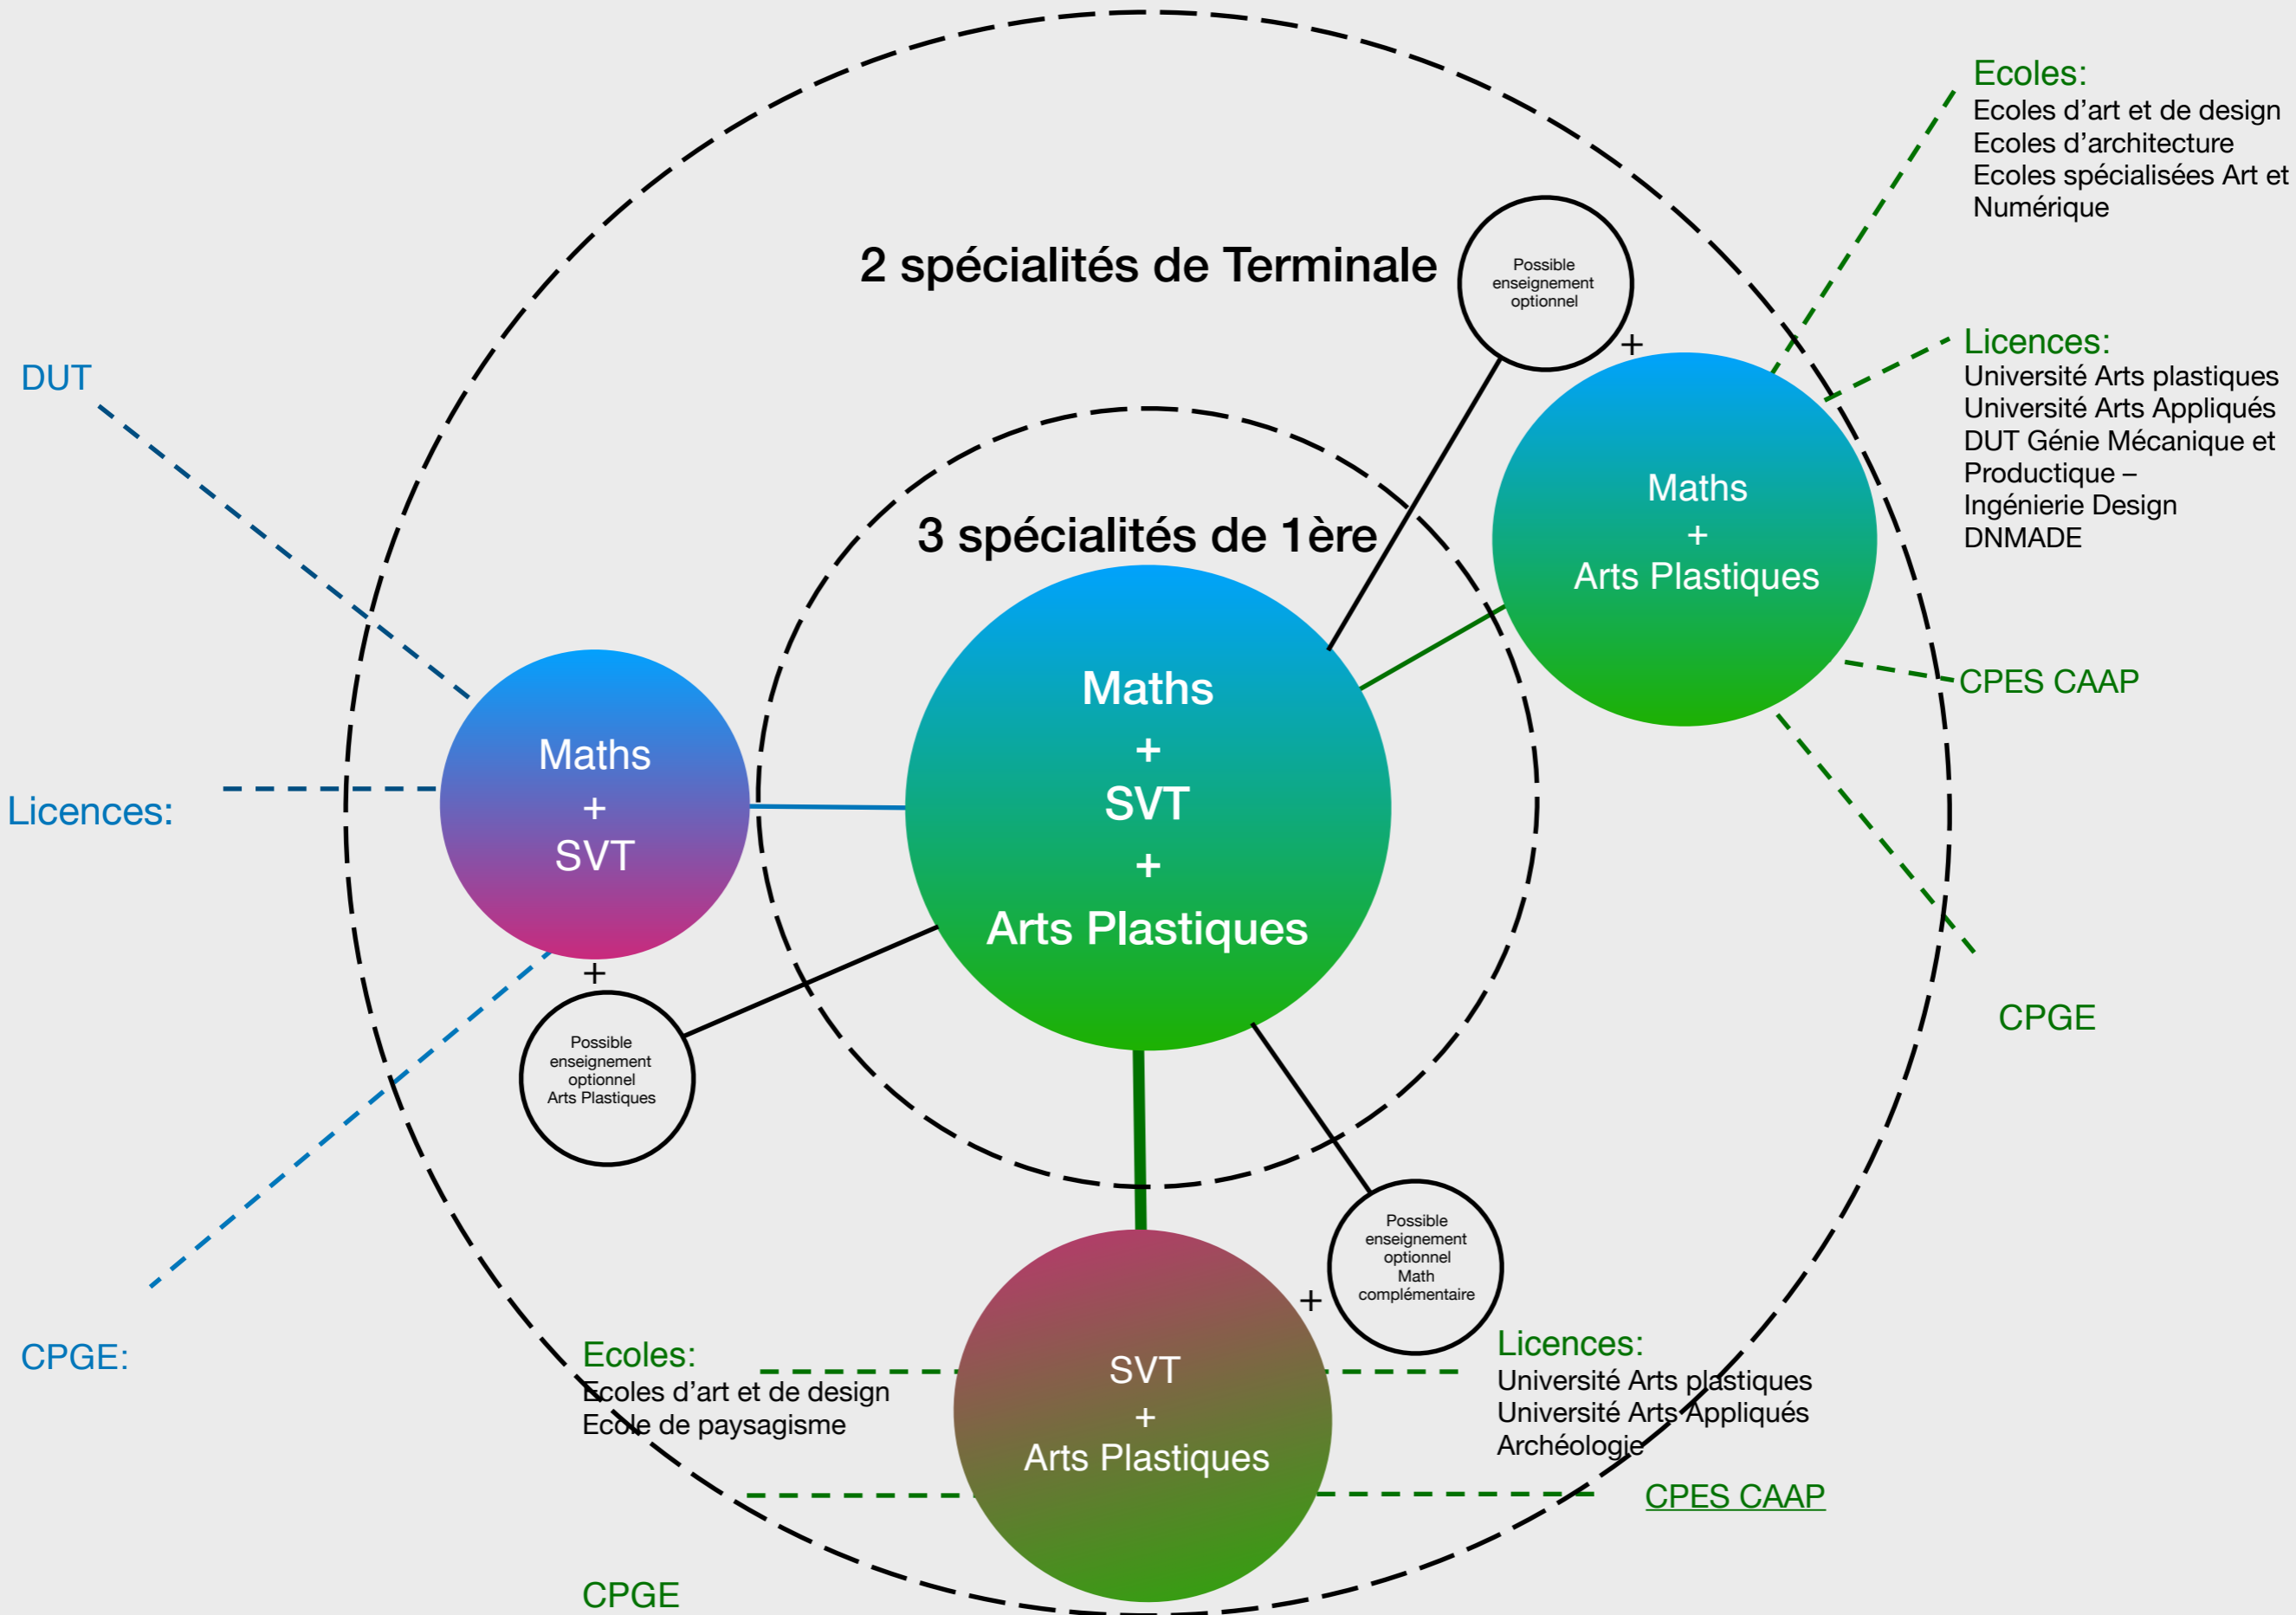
Ecoles:
Ecoles d'art et de design
Ecoles d'architecture
Ecoles spécialisées Art et Numérique

2 spécialités de Terminale

Possible enseignement optionnel

+

DUT

Licences:
Université Arts plastiques
Université Arts Appliqués
DUT Génie Mécanique et Productique – Ingénierie Design
DNMADE

Maths
+
Arts Plastiques

3 spécialités de 1ère

Maths
+
SVT
+
Arts Plastiques

CPES CAAP

Licences:

Maths
+
SVT

+

Possible enseignement optionnel Arts Plastiques

CPGE

Possible enseignement optionnel Math complémentaire

+

CPGE:

Ecoles:
Ecoles d'art et de design
Ecole de paysagisme

SVT
+
Arts Plastiques

Licences:
Université Arts plastiques
Université Arts Appliqués
Archéologie

CPES CAAP

CPGE